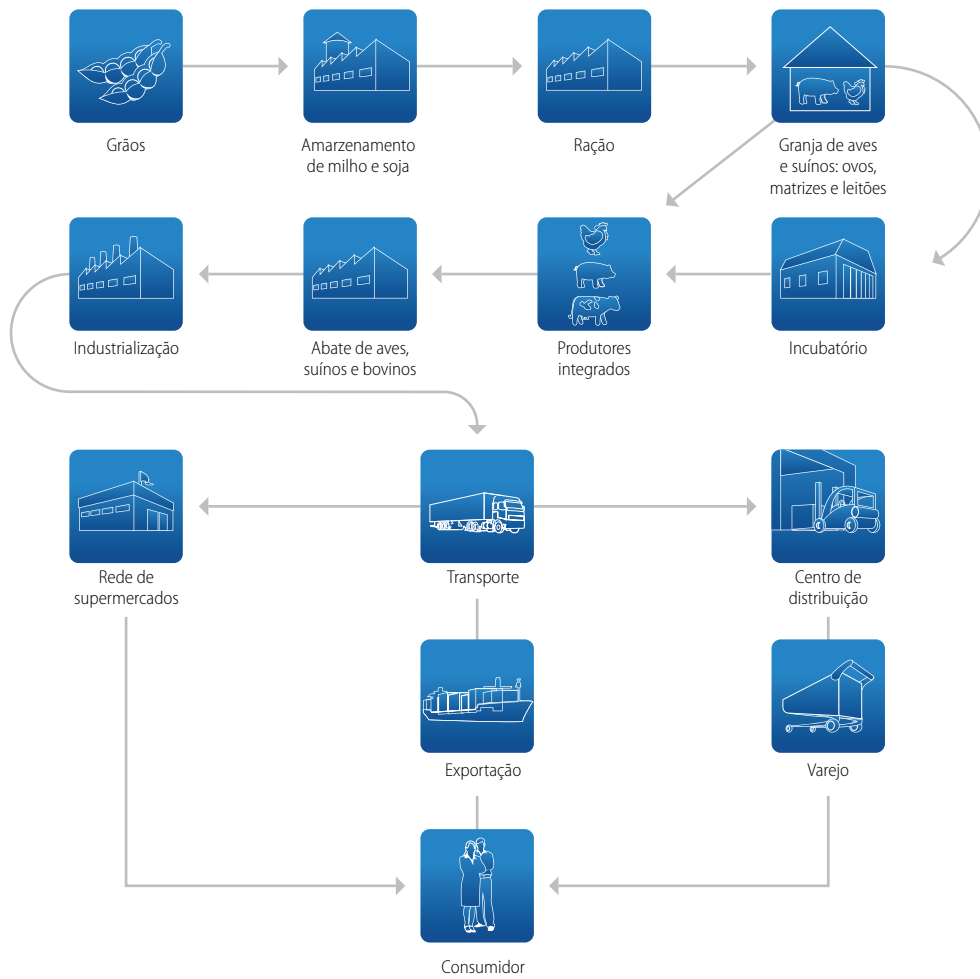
Grãos

Amarzenamento de milho e soja

Ração

Granja de aves e suínos: ovos, matrizes e leitões

Industrialização

Abate de aves, suínos e bovinos

Produtores integrados

Incubatório

Rede de supermercados

Transporte

Centro de distribuição

Exportação

Varejo

Consumidor